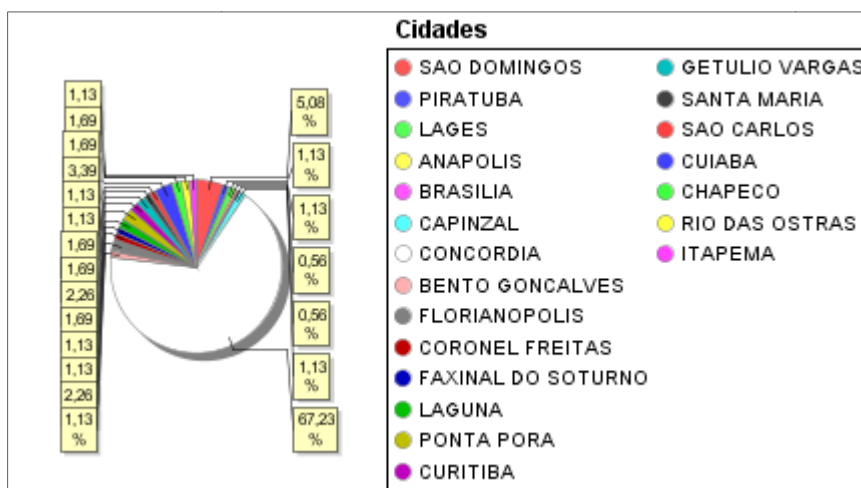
1,13
1,69
1,69
3,39
1,13
1,13
1,69
1,69
2,26
1,69
1,13
1,13
2,26
1,13
%

5,08
%
1,13
%
1,13
%
0,56
%
0,56
%
1,13
%
67,23
%

Cidades

SAO DOMINGOS
PIRATUBA
LAGES
ANAPOLIS
BRASILIA
CAPINZAL
CONCORDIA
BENTO GONCALVES
FLORIANOPOLIS
CORONEL FREITAS
FAXINAL DO SOTURNO
LAGUNA
PONTA PORA
CURITIBA

GETULIO VARGAS
SANTA MARIA
SAO CARLOS
CUIABA
CHAPECO
RIO DAS OSTRAS
ITAPEMA